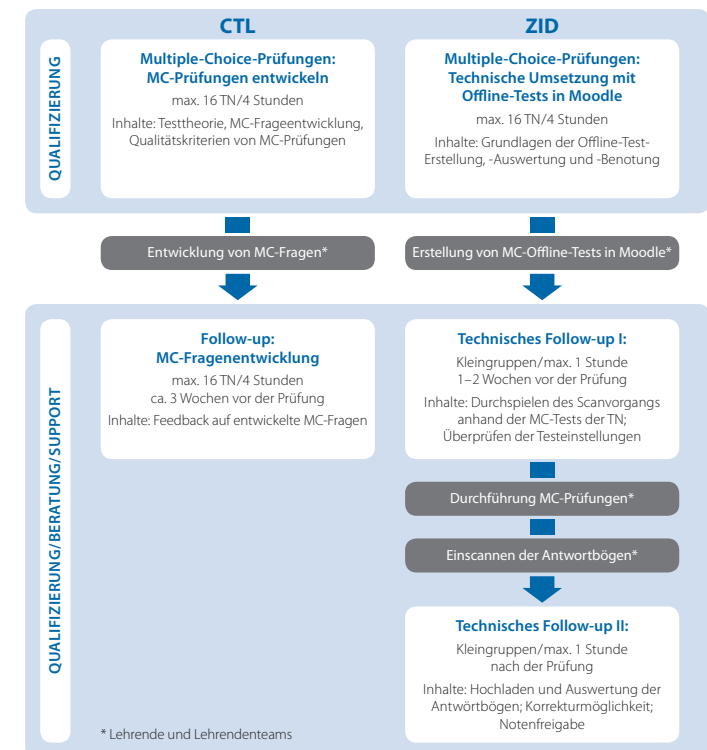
CTL

ZID

QUALIFIZIERUNG

Multiple-Choice-Prüfungen: MC-Prüfungen entwickeln

max. 16 TN/4 Stunden

Inhalte: Testtheorie, MC-Frageentwicklung, Qualitätskriterien von MC-Prüfungen

Multiple-Choice-Prüfungen: Technische Umsetzung mit Offline-Tests in Moodle

max. 16 TN/4 Stunden

Inhalte: Grundlagen der Offline-Test-Erstellung, -Auswertung und -Benotung

Entwicklung von MC-Fragen*

Erstellung von MC-Offline-Tests in Moodle*

QUALIFIZIERUNG/BERATUNG/SUPPORT

Follow-up: MC-Fragenentwicklung

max. 16 TN/4 Stunden
ca. 3 Wochen vor der Prüfung

Inhalte: Feedback auf entwickelte MC-Fragen

Technisches Follow-up I:

Kleingruppen/max. 1 Stunde
1–2 Wochen vor der Prüfung

Inhalte: Durchspielen des Scanvorgangs anhand der MC-Tests der TN; Überprüfen der Testeinstellungen

Durchführung MC-Prüfungen*

Einscannen der Antwortbögen*

Technisches Follow-up II:

Kleingruppen/max. 1 Stunde
nach der Prüfung

Inhalte: Hochladen und Auswertung der Antwortbögen; Korrekturmöglichkeit; Notenfreigabe

* Lehrende und Lehrendenteams